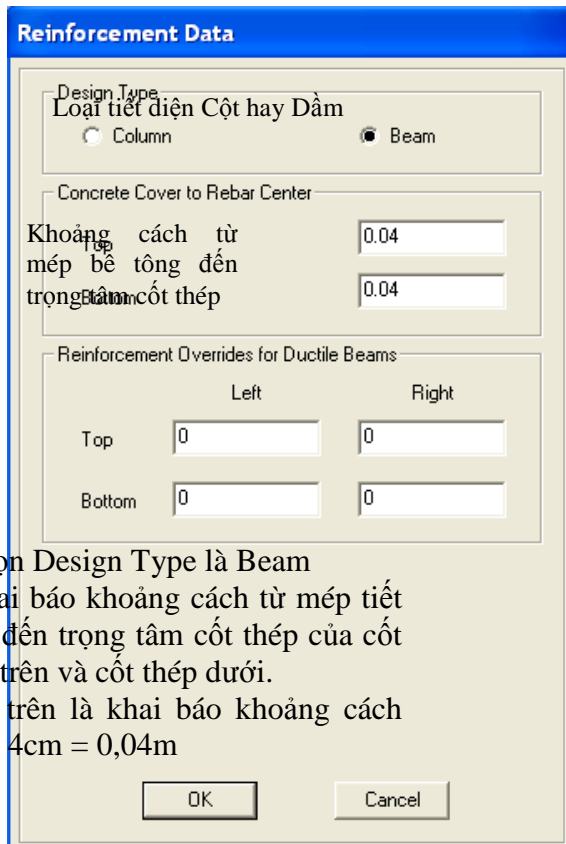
Reinforcement Data

Design Type
Loại tiết diện Cột hay Dầm
Column
Beam

Concrete Cover to Rebar Center
Top
Bottom
Khoảng cách từ mép bê tông đến trọng tâm cốt thép
0.04
0.04

Reinforcement Overrides for Ductile Beams

| | Left | Right |
|---|---|---|
| Top | 0 | 0 |
| Bottom | 0 | 0 |

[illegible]ọn Design Type là Beam
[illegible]ai báo khoảng cách từ mép tiết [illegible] đến trọng tâm cốt thép của cốt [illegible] trên và cốt thép dưới.
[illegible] trên là khai báo khoảng cách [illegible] 4cm = 0,04m

OK
Cancel